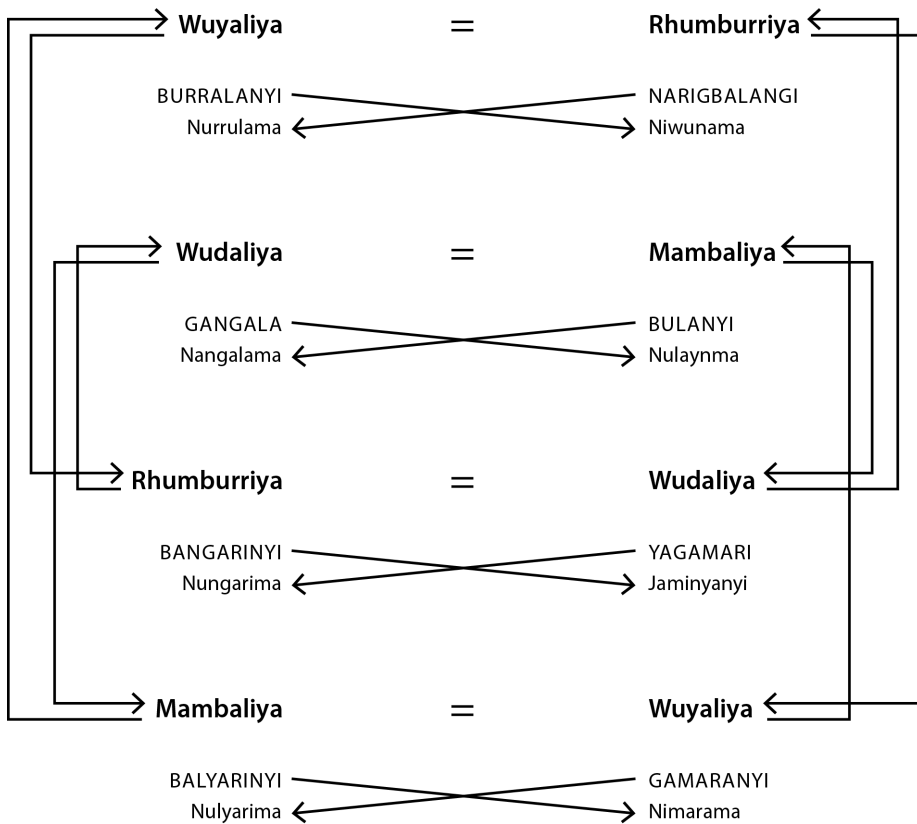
Wuyaliya = Rhumburriya

BURRALANYI NARIGBALANGI
Nurrulama Niwunama

Wudaliya = Mambaliya

GANGALA BULANYI
Nangalama Nulaynma

Rhumburriya = Wudaliya

BANGARINYI YAGAMARI
Nungarima Jaminyanyi

Mambaliya = Wuyaliya

BALYARINYI GAMARANYI
Nulyarima Nimarama